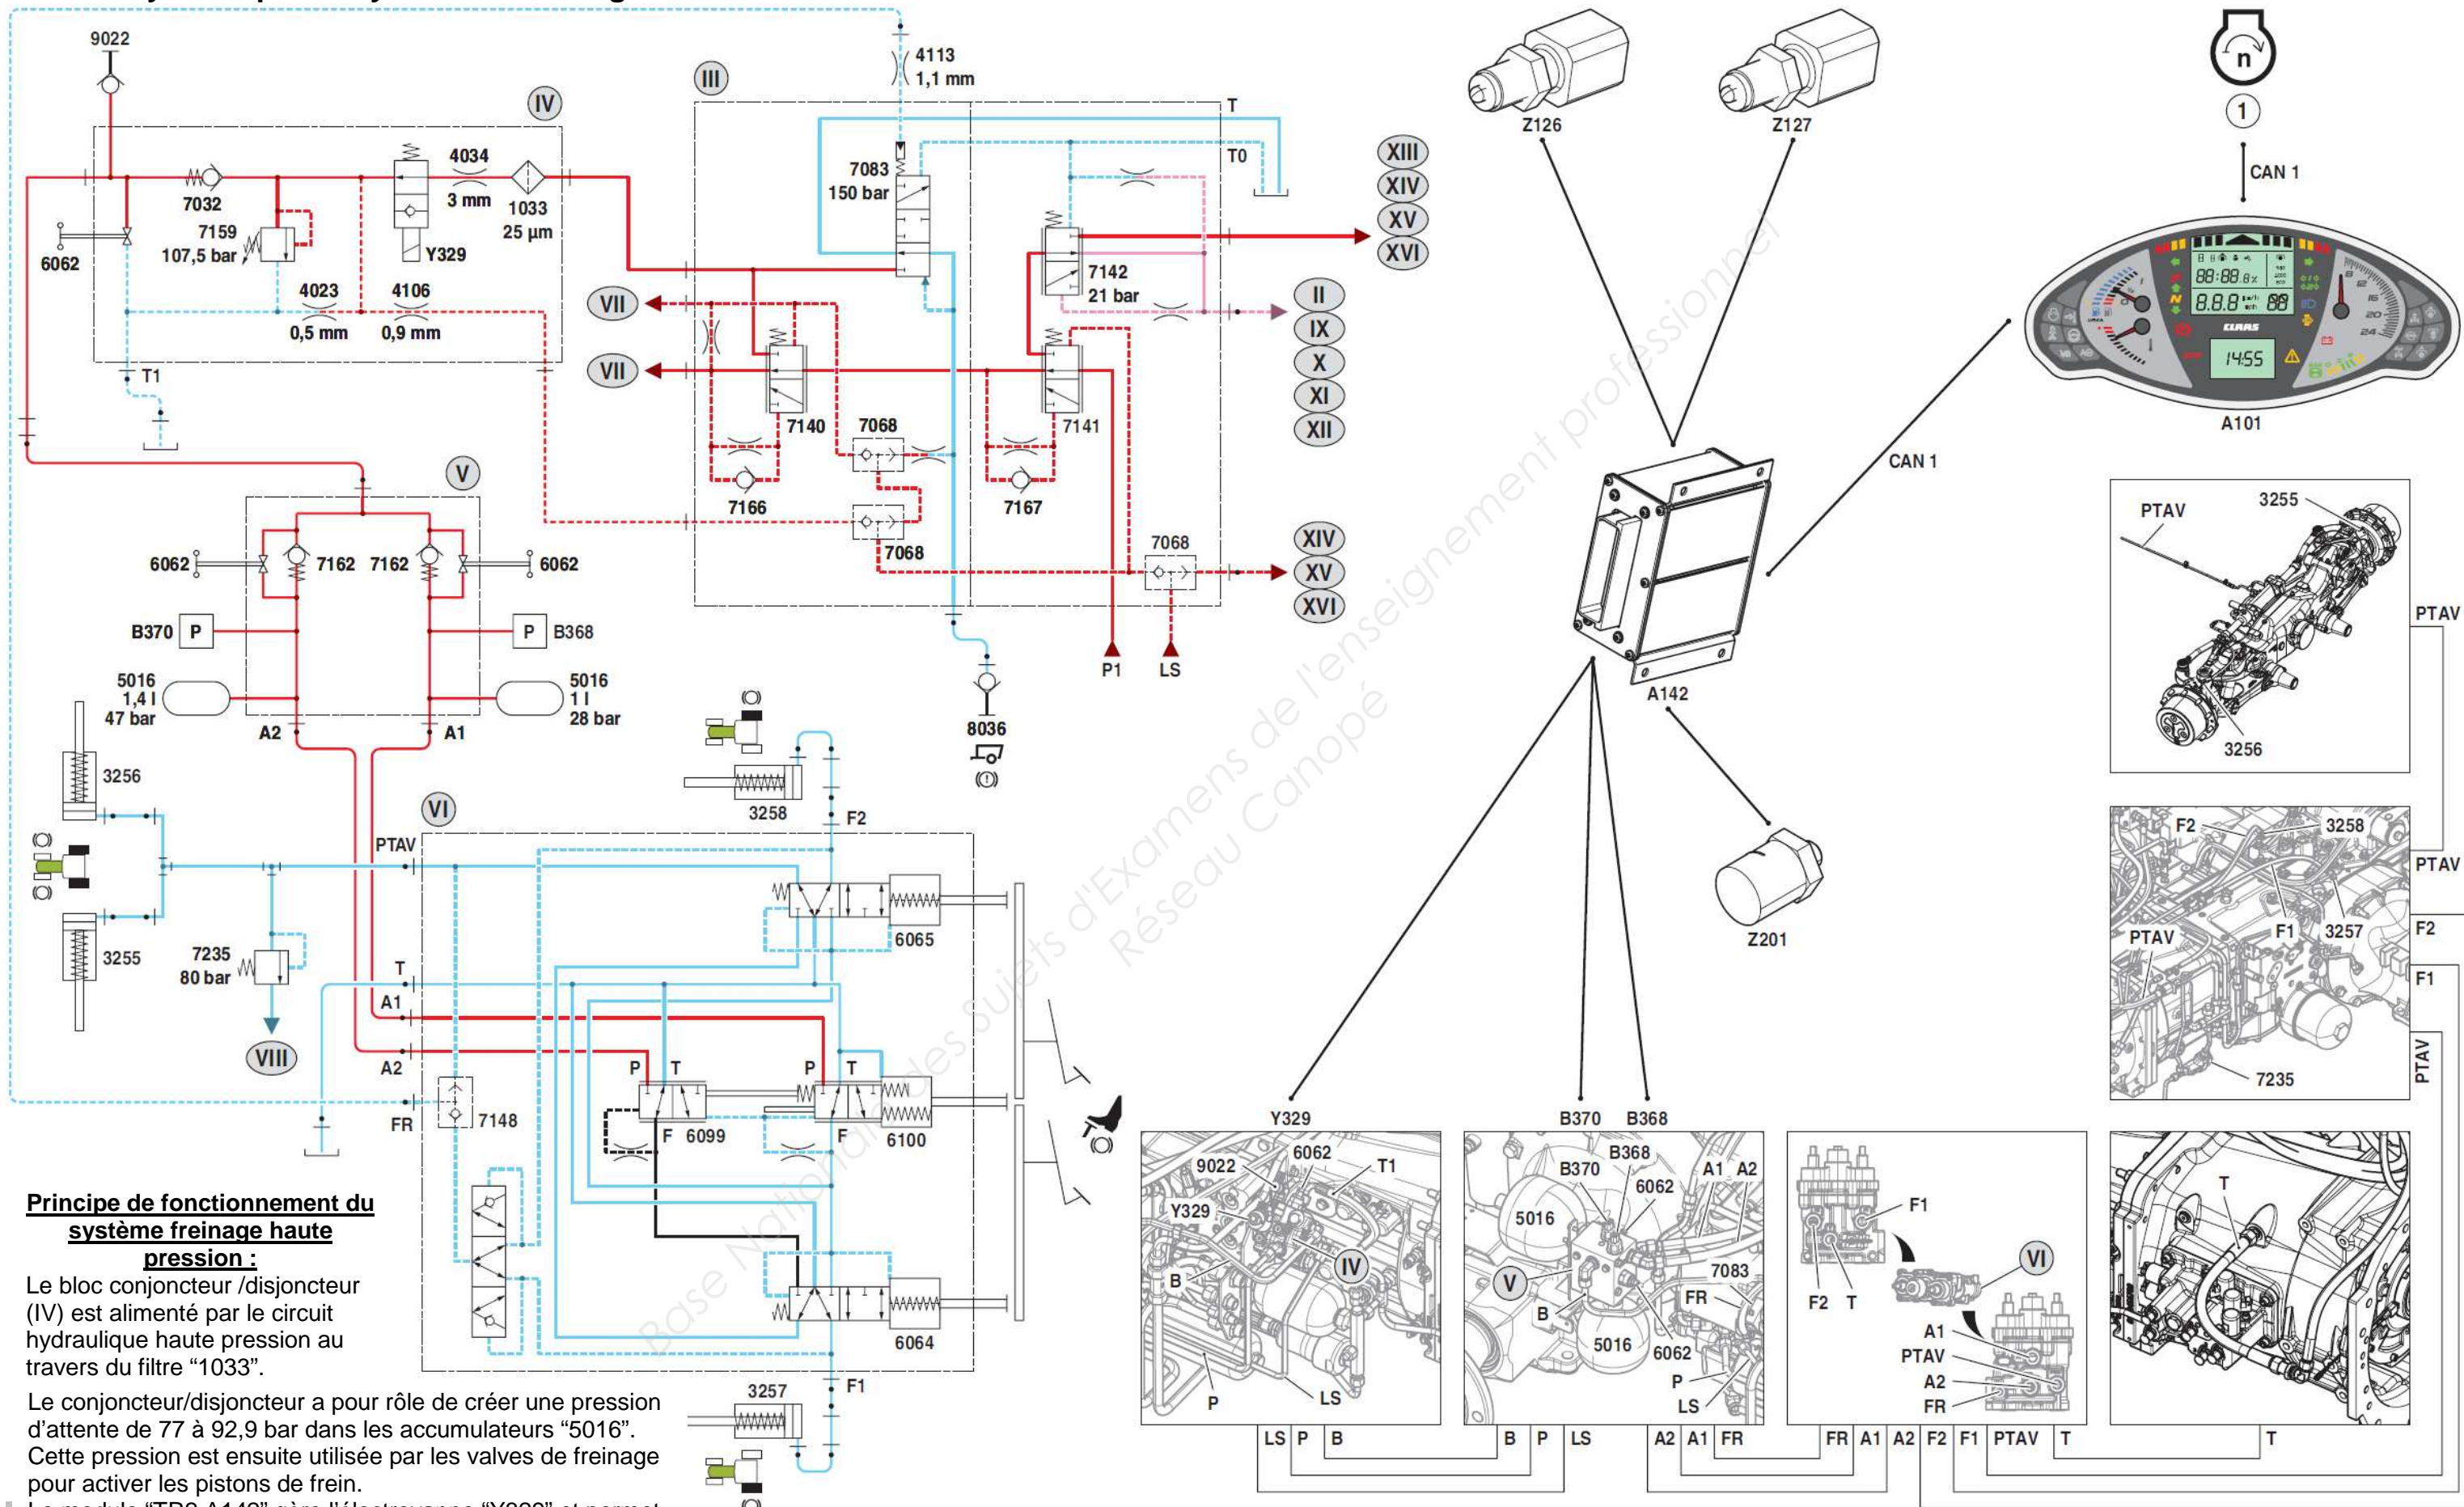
9022
IV
4034
3 mm
1033
25 µm
7032
7159
107,5 bar
Y329
6062
4023
0,5 mm
4106
0,9 mm
T1
4113
1,1 mm
III
T
T0
7083
150 bar
7142
21 bar
7140
7141
7068
7166
7167
7068
7068
VII
VII
XIII
XIV
XV
XVI
II
IX
X
XI
XII
XIV
XV
XVI
P1
LS
8036
V
6062
7162
7162
6062
B370
P
P
B368
5016
1,4 l
47 bar
5016
1 l
28 bar
A2
A1
3256
3255
7235
80 bar
VIII
VI
3258
F2
PTAV
6065
T
A1
A2
FR
7148
P
T
P
T
F
6099
F
6100
6064
3257
F1

Principe de fonctionnement du système freinage haute pression :
Le bloc conjoncteur /disjoncteur (IV) est alimenté par le circuit hydraulique haute pression au travers du filtre “1033”.

Le conjoncteur/disjoncteur a pour rôle de créer une pression d’attente de 77 à 92,9 bar dans les accumulateurs “5016”. Cette pression est ensuite utilisée par les valves de freinage pour activer les pistons de frein.

Z126
Z127
n
1
CAN 1
A101
CAN 1
A142
Z201
PTAV
3255
3256
PTAV
F2
3258
PTAV
F1
3257
PTAV
F2
F1
7235
PTAV
Y329
9022
6062
T1
Y329
IV
B
P
LS
B370
B368
B370
B368
A1
A2
6062
5016
V
B
7083
FR
5016
6062
P
LS
F1
VI
F2
T
A1
PTAV
A2
FR
T
LS
P
B
B
P
LS
A2
A1
FR
FR
A1
A2
F2
F1
PTAV
T
T
Base Nationale des Sujets d'Examens de l'enseignement professionnel Réseau Canopé